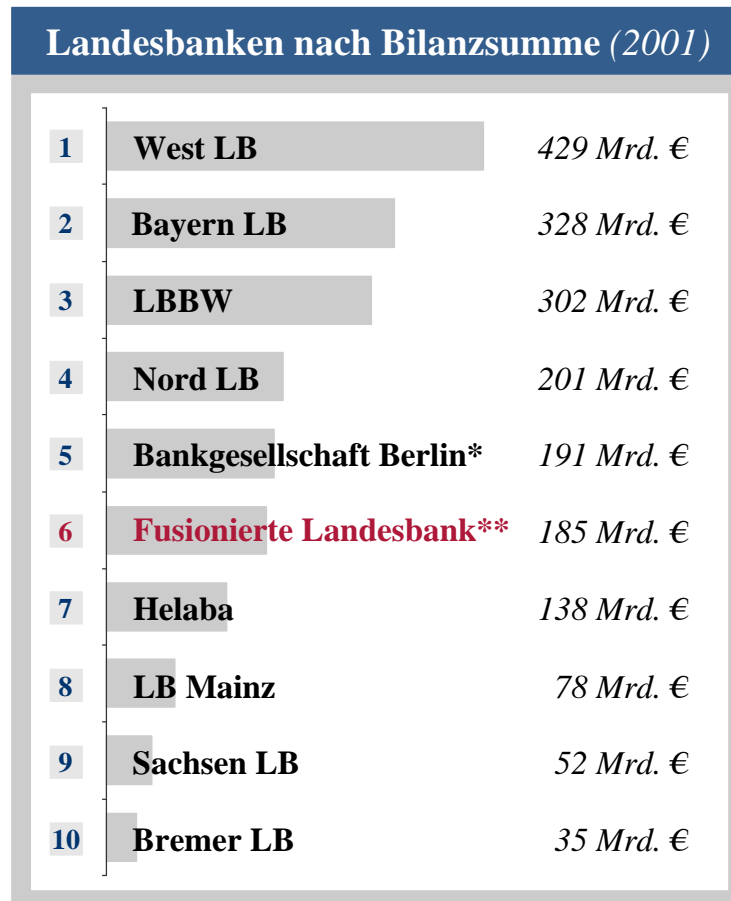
Landesbanken nach Bilanzsumme (2001)

| | | |
|---|---|---|
| 1 | West LB | 429 Mrd. € |
| 2 | Bayern LB | 328 Mrd. € |
| 3 | LBBW | 302 Mrd. € |
| 4 | Nord LB | 201 Mrd. € |
| 5 | Bankgesellschaft Berlin* | 191 Mrd. € |
| 6 | Fusionierte Landesbank** | 185 Mrd. € |
| 7 | Helaba | 138 Mrd. € |
| 8 | LB Mainz | 78 Mrd. € |
| 9 | Sachsen LB | 52 Mrd. € |
| 10 | Bremer LB | 35 Mrd. € |